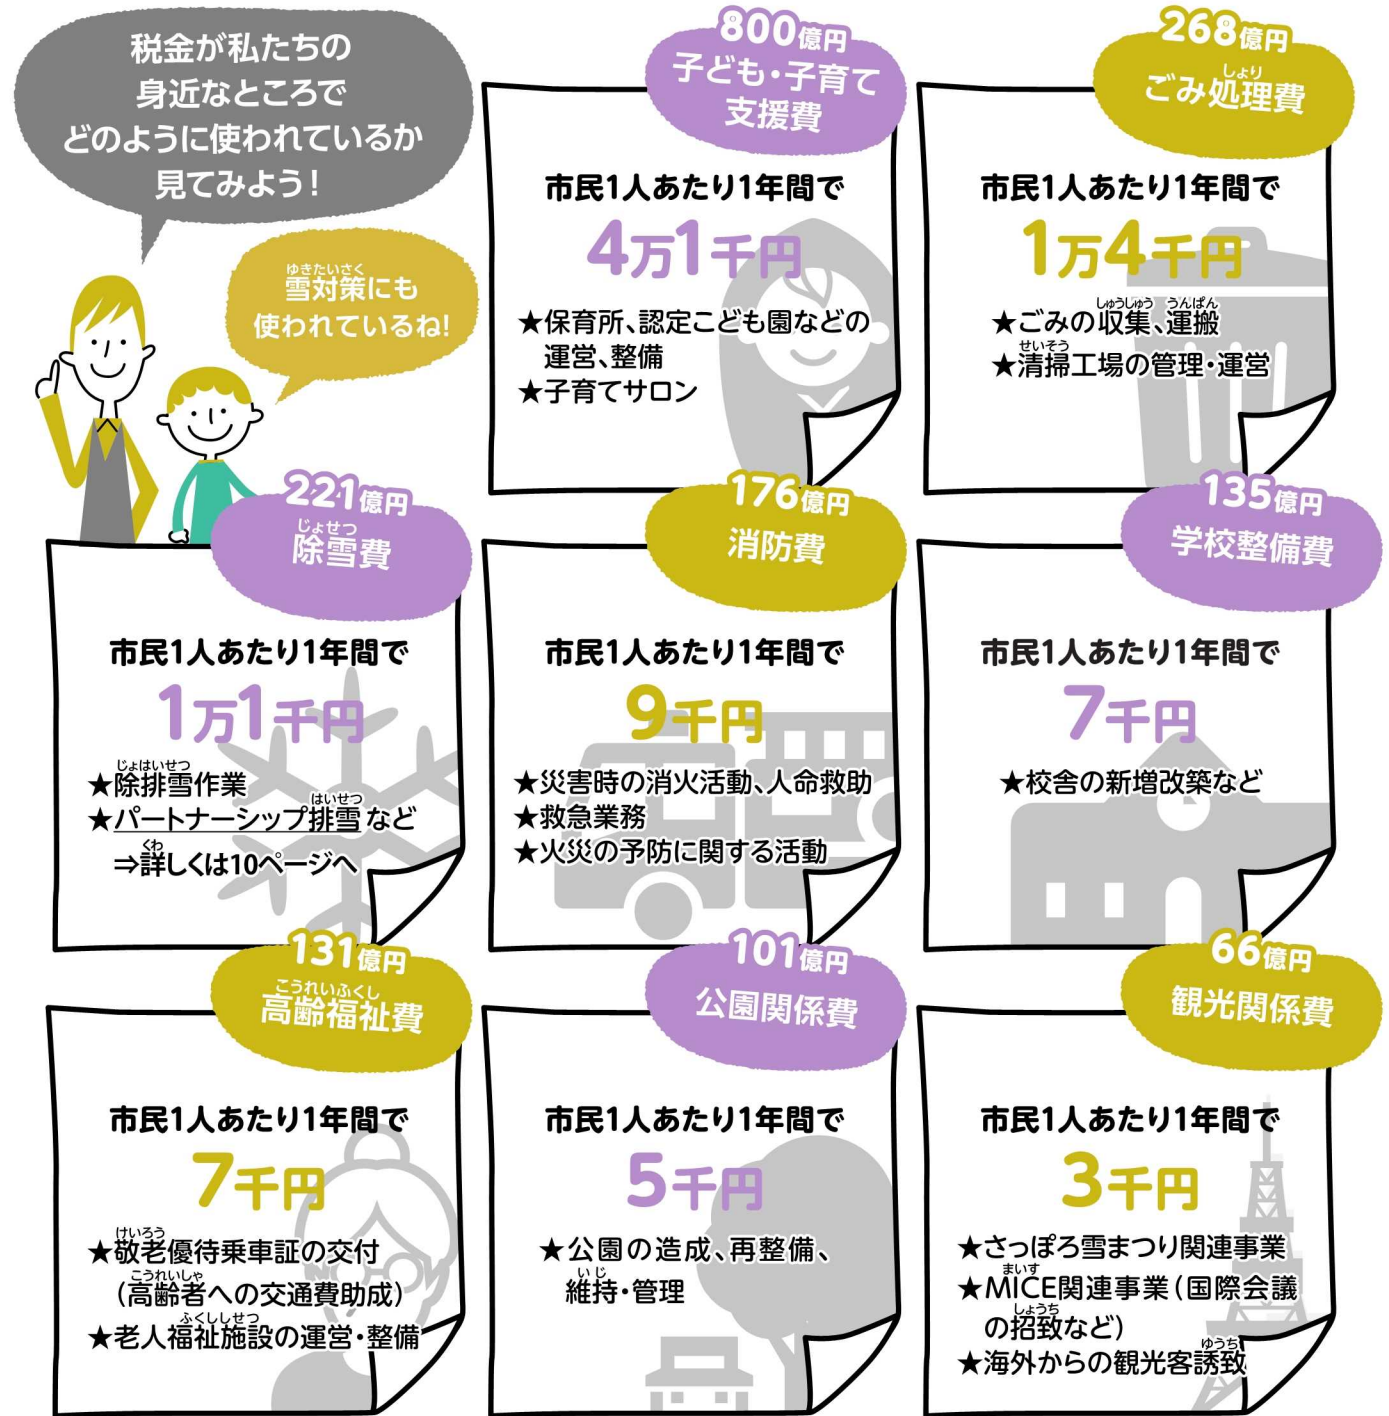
税金が私たちの身近なところでどのように使われているか見てみよう！

雪対策にも使われているね！

800億円
子ども・子育て支援費

市民1人あたり1年間で
4万1千円
★保育所、認定こども園などの運営、整備
★子育てサロン

268億円
ごみ処理費

市民1人あたり1年間で
1万4千円
★ごみの収集、運搬
★清掃工場の管理・運営

221億円
除雪費

市民1人あたり1年間で
1万1千円
★除排雪作業
★パートナーシップ排雪など
⇒詳しくは10ページへ

176億円
消防費

市民1人あたり1年間で
9千円
★災害時の消火活動、人命救助
★救急業務
★火災の予防に関する活動

135億円
学校整備費

市民1人あたり1年間で
7千円
★校舎の新増改築など

131億円
高齢福祉費

市民1人あたり1年間で
7千円
★敬老優待乗車証の交付（高齢者への交通費助成）
★老人福祉施設の運営・整備

101億円
公園関係費

市民1人あたり1年間で
5千円
★公園の造成、再整備、維持・管理

66億円
観光関係費

市民1人あたり1年間で
3千円
★さっぽろ雪まつり関連事業
★MICE関連事業（国際会議の招致など）
★海外からの観光客誘致